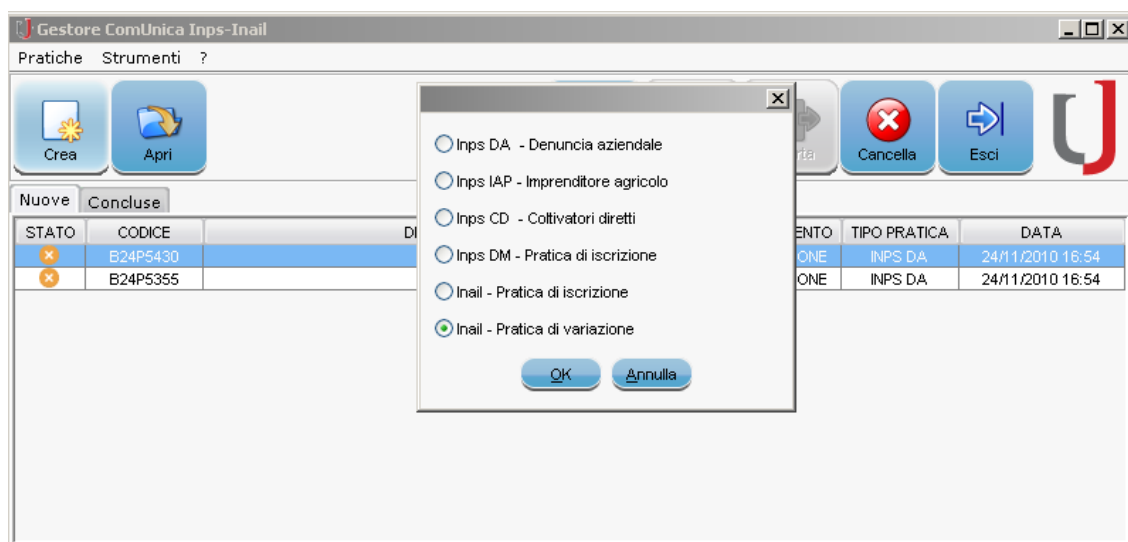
Gestore ComUnica Inps-Inail

Pratiche Strumenti ?

Crea
Apri
rta
Cancella
Esci

Nuove
Concluse

| STATO | CODICE | DI | ENTO | TIPO PRATICA | DATA |
|---|---|---|---|---|---|
| | B24P5430 | | ONE | INPS DA | 24/11/2010 16:54 |
| | B24P5355 | | ONE | INPS DA | 24/11/2010 16:54 |

Inps DA - Denuncia aziendale
Inps IAP - Imprenditore agricolo
Inps CD - Coltivatori diretti
Inps DM - Pratica di iscrizione
Inail - Pratica di iscrizione
Inail - Pratica di variazione

OK
Annulla